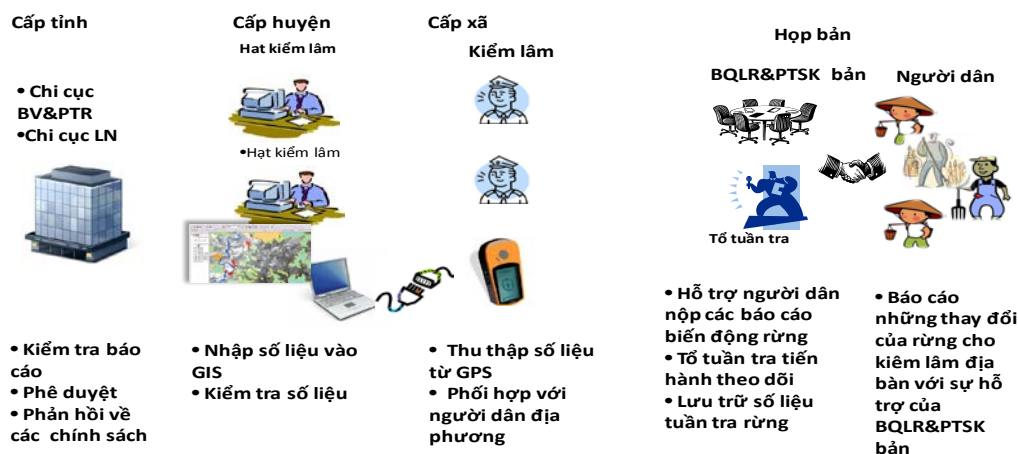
Cấp tỉnh

• Chi cục BV&PTR
•Chi cục LN

Cấp huyện
Hạt kiểm lâm

•Hạt kiểm lâm

Cấp xã
Kiểm lâm

Họp bản
BQLR&PTSK bản
Người dân

Tổ tuần tra

• Kiểm tra báo cáo
• Phê duyệt
• Phản hồi về các chính sách

• Nhập số liệu vào GIS
• Kiểm tra số liệu

• Thu thập số liệu từ GPS
• Phối hợp với người dân địa phương

• Hỗ trợ người dân nộp các báo cáo biến động rừng
• Tổ tuần tra tiến hành theo dõi
• Lưu trữ số liệu tuần tra rừng

• Báo cáo những thay đổi của rừng cho kiểm lâm địa bàn với sự hỗ trợ của BQLR&PTSK bản